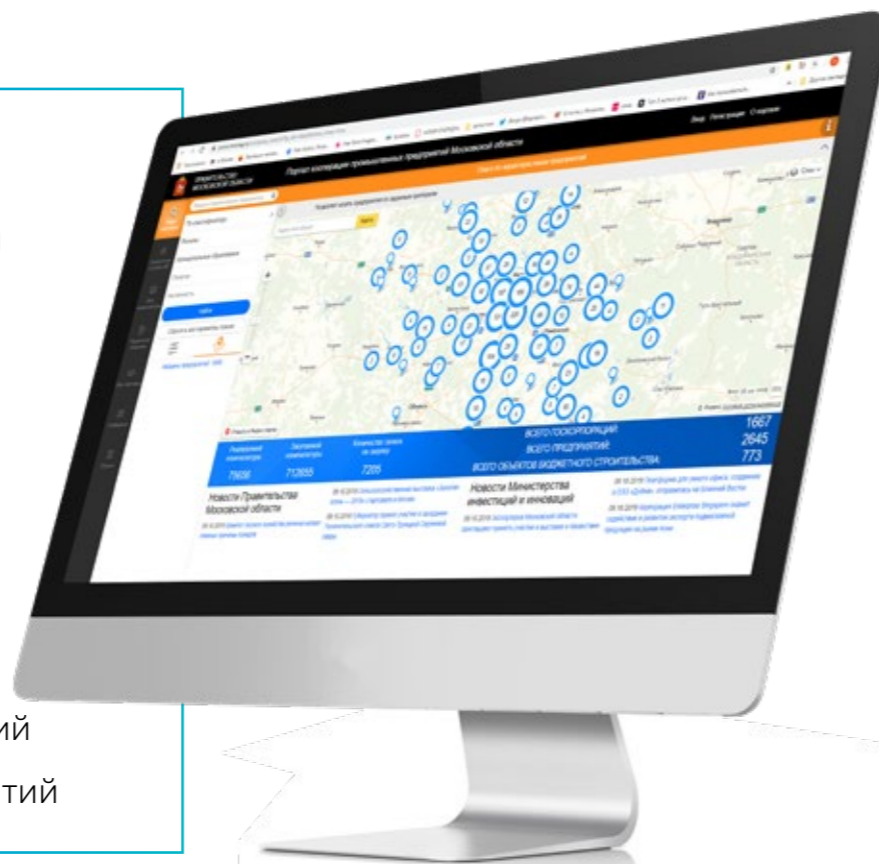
Портал кооперации промышленных предприятий Московской области

ПРАВИТЕЛЬСТВО МОСКОВСКОЙ ОБЛАСТИ

Вход Регистрация О портале

ВСЕГО ГОСКОРПОРАЦИЙ: 1667
ВСЕГО ПРЕДПРИЯТИЙ: 2645
ВСЕГО ОБЪЕКТОВ БЮДЖЕТНОГО СТРОИТЕЛЬСТВА: 773

79656
713655
7205

Новости Правительства Московской области

Новости Министерства инвестиций и инноваций

ий

тий